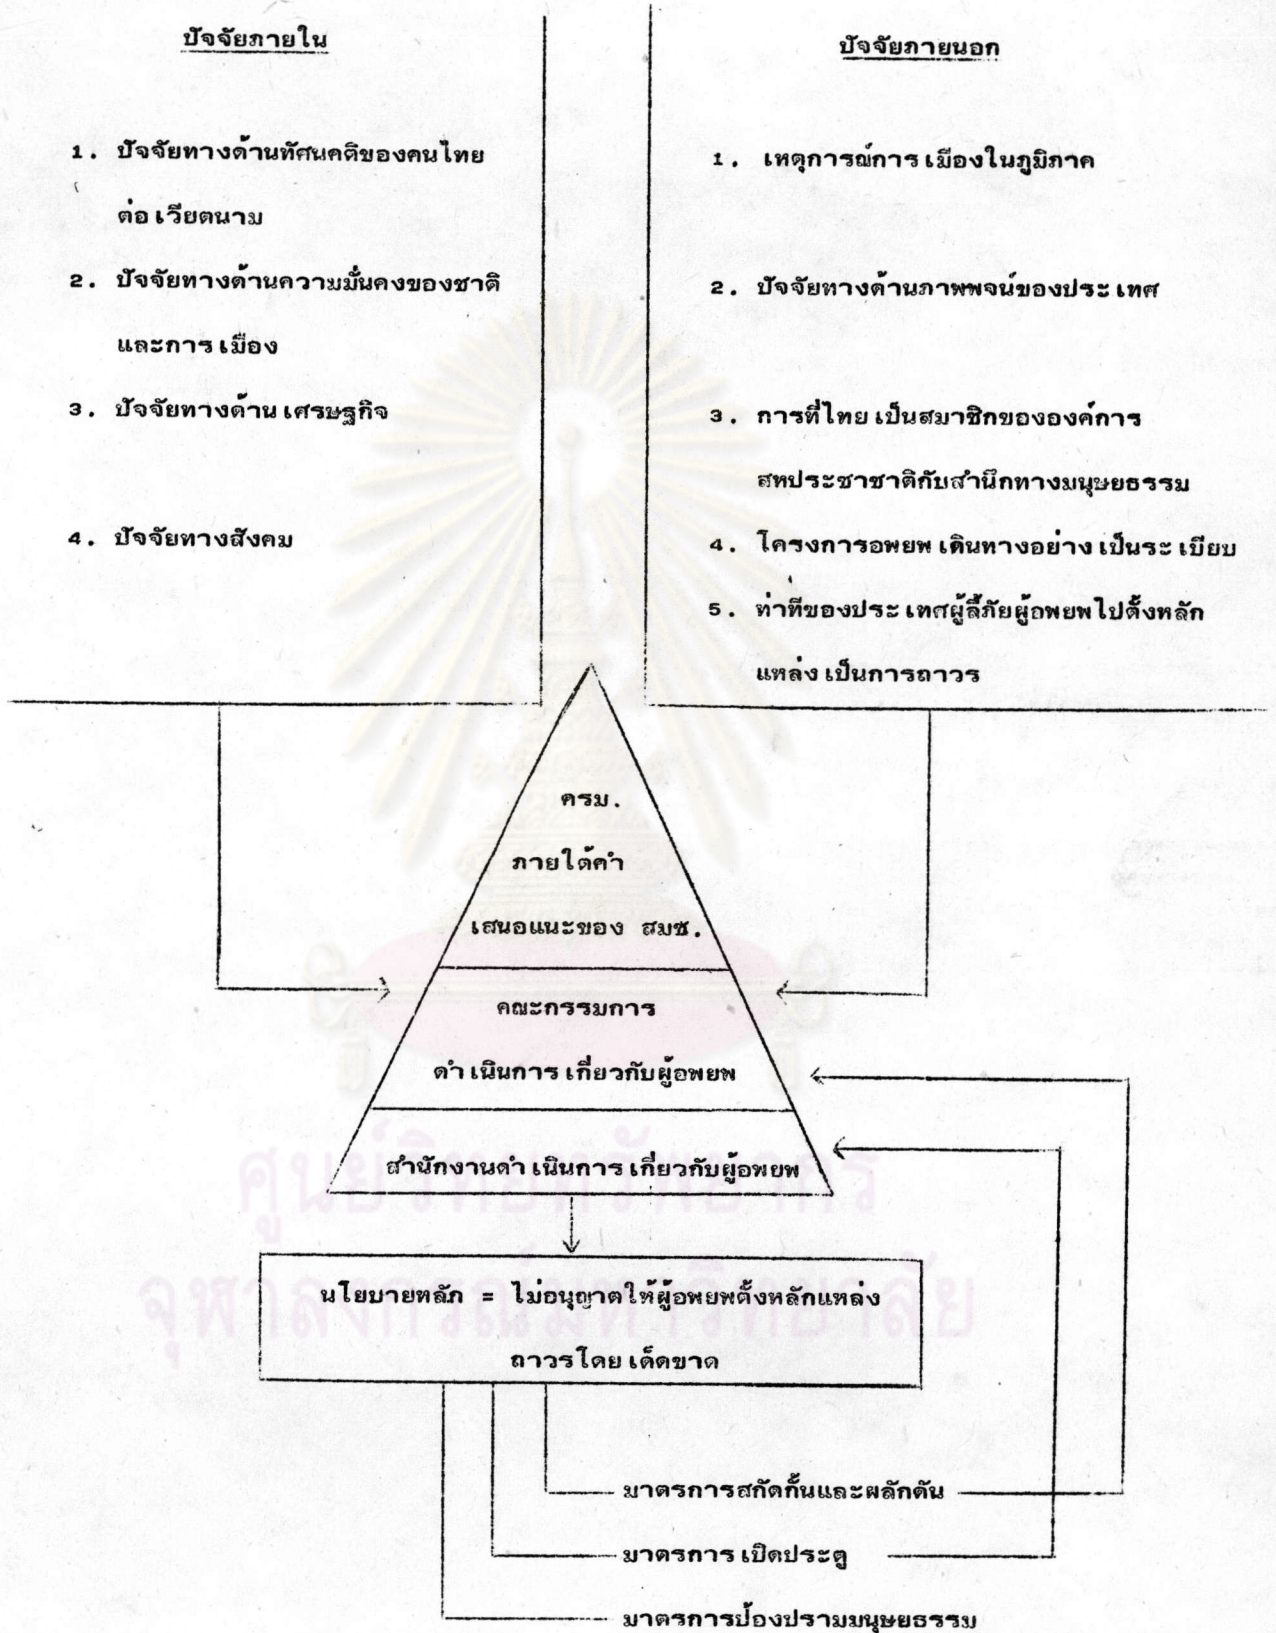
ปัจจัยภายใน

1. ปัจจัยทางด้านทัศนคติของคนไทยต่อเวียตนาม

2. ปัจจัยทางด้านความมั่นคงของชาติและการเมือง

3. ปัจจัยทางด้านเศรษฐกิจ

4. ปัจจัยทางสังคม

ปัจจัยภายนอก

1. เหตุการณ์การเมืองในภูมิภาค

2. ปัจจัยทางด้านภาพพจน์ของประเทศ

3. การที่ไทยเป็นสมาชิกขององค์การสหประชาชาติกับสำนึกทางมนุษยธรรม

4. โครงการอพยพเดินทางอย่างเป็นระเบียบ

5. ท่าทีของประเทศผู้ลี้ภัยผู้อพยพไปตั้งหลักแหล่งเป็นการถาวร

ครม.
ภายใต้คำ
เสนอแนะของ สมช.

คณะกรรมการ
ดำเนินการเกี่ยวกับผู้อพยพ

สำนักงานดำเนินการเกี่ยวกับผู้อพยพ

นโยบายหลัก = ไม่อนุญาตให้ผู้อพยพตั้งหลักแหล่งถาวรโดยเด็ดขาด

มาตรการสกัดกั้นและผลักดัน

มาตรการเปิดประตู

มาตรการป้องปรามมนุษยธรรม

ศูนย์วิทยทรัพยากร
จุฬาลงกรณ์มหาวิทยาลัย